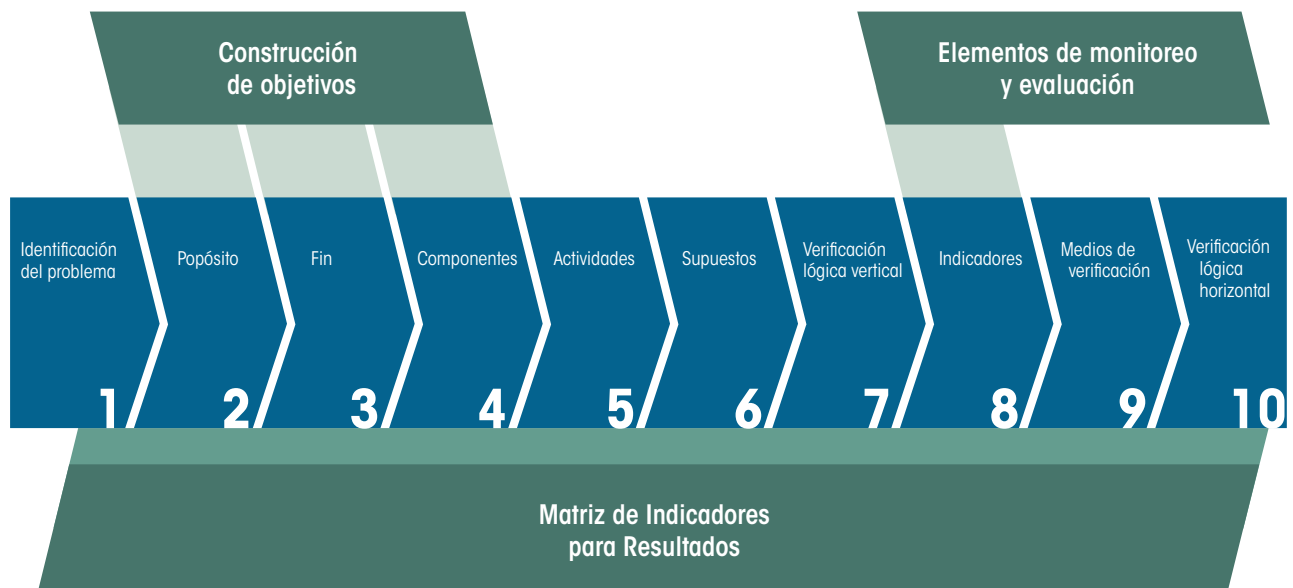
Construcción de objetivos

Elementos de monitoreo y evaluación

Identificación del problema
1

Popósito
2

Fin
3

Componentes
4

Actividades
5

Supuestos
6

Verificación lógica vertical
7

Indicadores
8

Medios de verificación
9

Verificación lógica horizontal
10

Matriz de Indicadores para Resultados